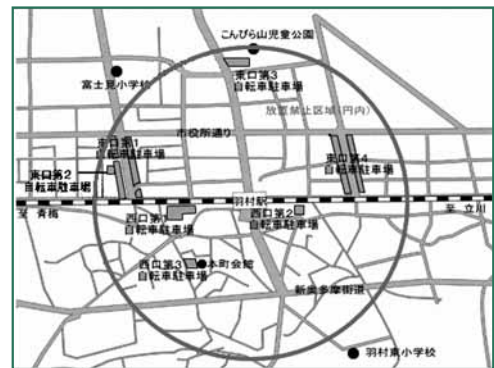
こんぴら山児童公園
富士見小学校
東口第3
自転車駐車場
放置禁止区域(円内)
市役所通り
東口第1
自転車駐車場
東口第4
自転車駐車場
東口第2
自転車駐車場
羽村駅
至 青梅
至 立川
西口第1
自転車駐車場
西口第2
自転車駐車場
西口第3
自転車駐車場
本町会館
新奥多摩街道
羽村東小学校